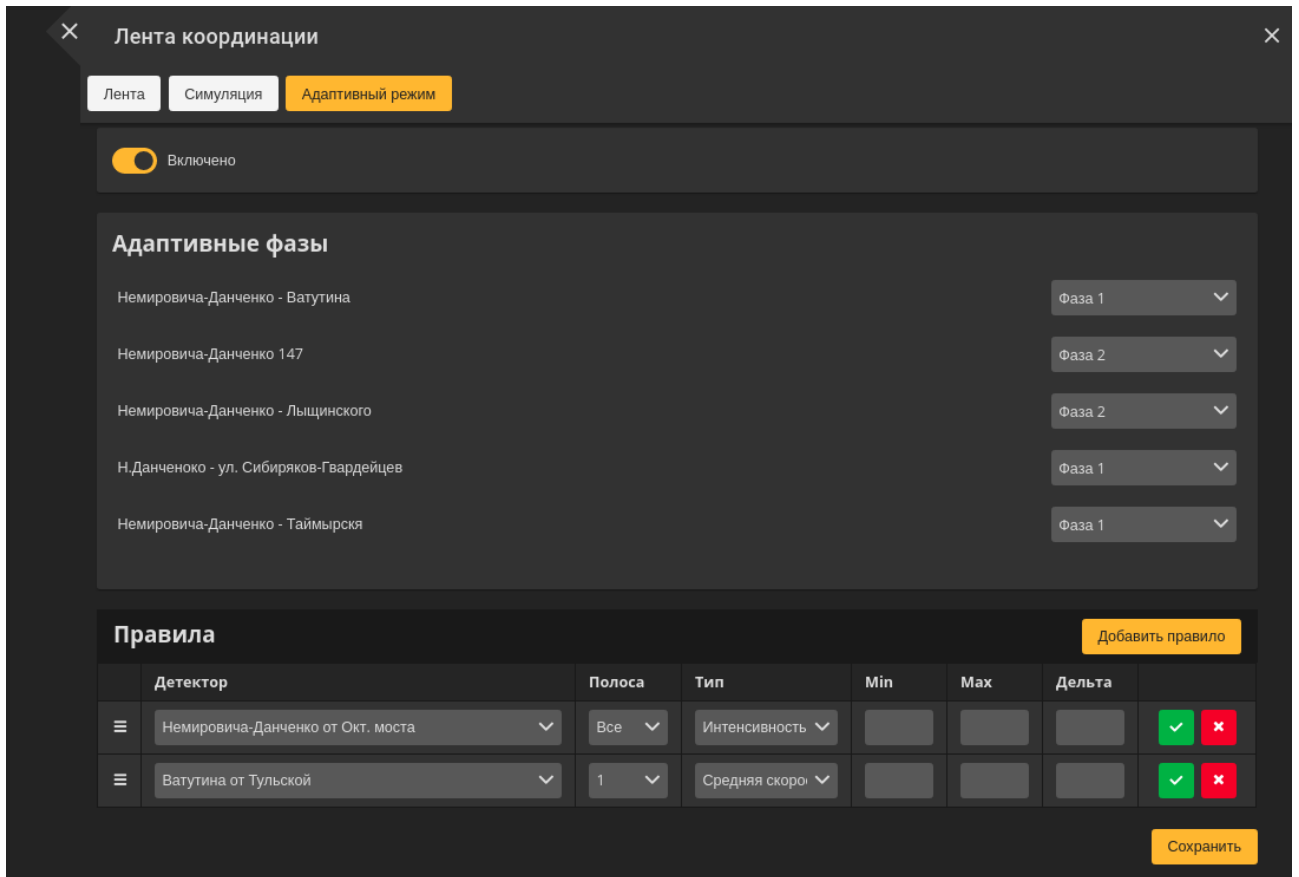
Лента координации

Лента | Симуляция | Адаптивный режим

Включено

Адаптивные фазы

Немировича-Данченко - Ватутина — Фаза 1
Немировича-Данченко 147 — Фаза 2
Немировича-Данченко - Лыщинского — Фаза 2
Н.Данченоко - ул. Сибиряков-Гвардейцев — Фаза 1
Немировича-Данченко - Таймырскя — Фаза 1

Правила

Добавить правило

| | Детектор | Полоса | Тип | Min | Max | Дельта | |
|---|---|---|---|---|---|---|---|
| ≡ | Немировича-Данченко от Окт. моста | Все | Интенсивность | | | | |
| ≡ | Ватутина от Тульской | 1 | Средняя скоро | | | | |

Сохранить